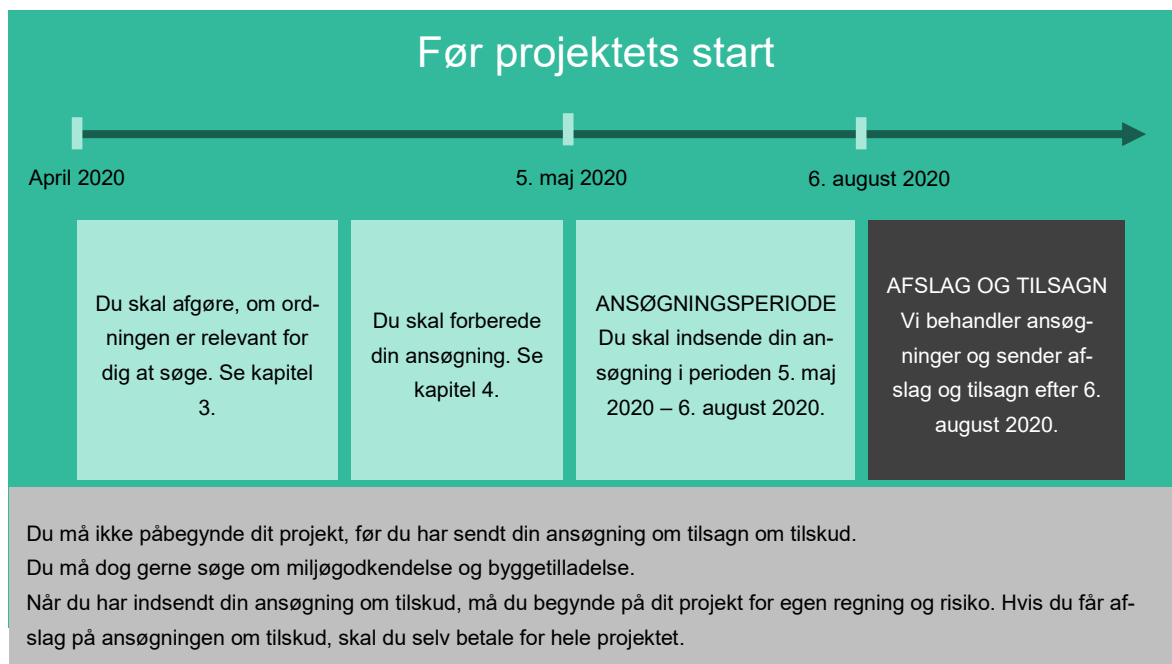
Før projektets start

April 2020

5. maj 2020

6. august 2020

Du skal afgøre, om ordningen er relevant for dig at søge. Se kapitel 3.

Du skal forberede din ansøgning. Se kapitel 4.

ANSØGNINGSPERIODE
Du skal indsende din ansøgning i perioden 5. maj 2020 – 6. august 2020.

AFSLAG OG TILSAGN
Vi behandler ansøgninger og sender afslag og tilsagn efter 6. august 2020.

Du må ikke påbegynde dit projekt, før du har sendt din ansøgning om tilsagn om tilskud.
Du må dog gerne søge om miljøgodkendelse og byggetilladelse.
Når du har indsendt din ansøgning om tilskud, må du begynde på dit projekt for egen regning og risiko. Hvis du får afslag på ansøgningen om tilskud, skal du selv betale for hele projektet.